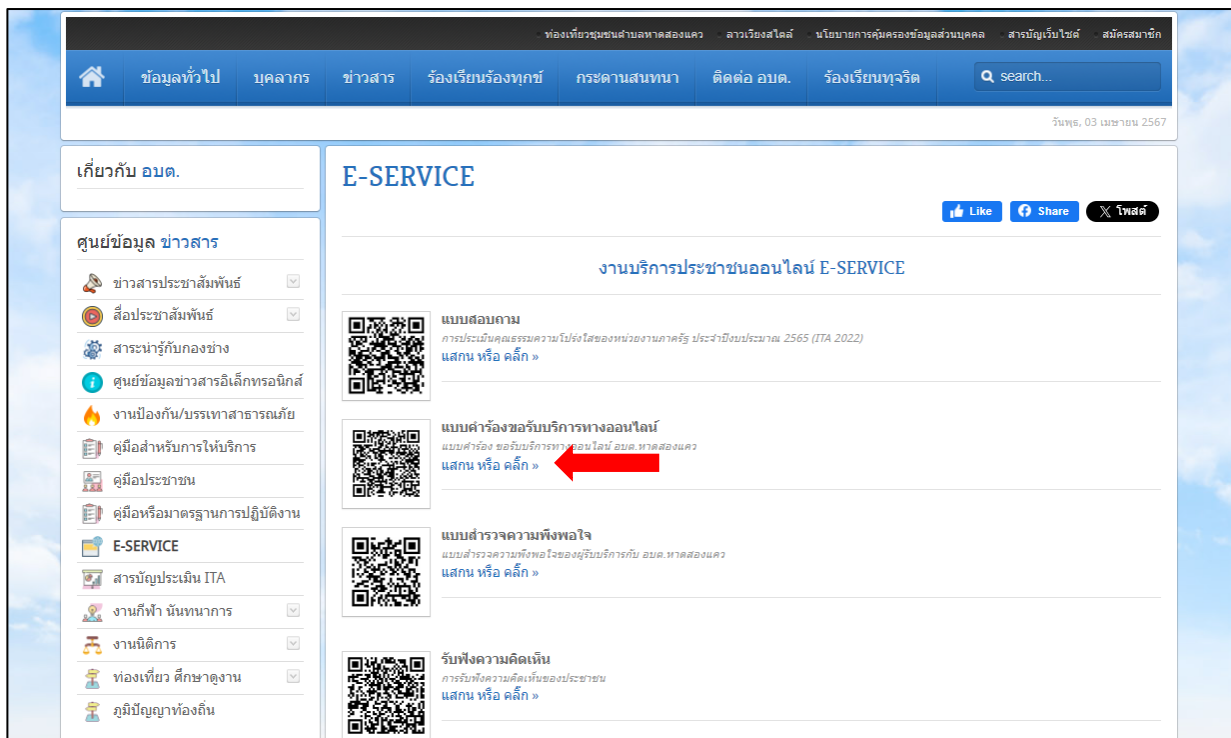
ท่องเที่ยวชุมชนตำบลหาดสองแคว ลาวเวียงสไตล์ นโยบายการคุ้มครองข้อมูลส่วนบุคคล สารบัญเว็บไซต์ สมัครสมาชิก

ข้อมูลทั่วไป บุคลากร ข่าวสาร ร้องเรียนร้องทุกข์ กระดานสนทนา ติดต่อ อบต. ร้องเรียนทุจริต search...

วันพุธ, 03 เมษายน 2567

เกี่ยวกับ อบต.

ศูนย์ข้อมูล ข่าวสาร

ข่าวสารประชาสัมพันธ์
สื่อประชาสัมพันธ์
สาระน่ารู้กับกองช่าง
ศูนย์ข้อมูลข่าวสารอิเล็กทรอนิกส์
งานป้องกัน/บรรเทาสาธารณภัย
คู่มือสำหรับการให้บริการ
คู่มือประชาชน
คู่มือหรือมาตรฐานการปฏิบัติงาน
E-SERVICE
สารบัญประเมิน ITA
งานกีฬา นันทนาการ
งานนิติการ
ท่องเที่ยว ศึกษาดูงาน
ภูมิปัญญาท้องถิ่น

E-SERVICE

Like Share โพสต์

งานบริการประชาชนออนไลน์ E-SERVICE

แบบสอบถาม
การประเมินคุณธรรมความโปร่งใสของหน่วยงานภาครัฐ ประจำปีงบประมาณ 2565 (ITA 2022)
แสกน หรือ คลิ๊ก »

แบบคำร้องขอรับบริการทางออนไลน์
แบบคำร้อง ขอรับบริการทางออนไลน์ อบต.หาดสองแคว
แสกน หรือ คลิ๊ก »

แบบสำรวจความพึงพอใจ
แบบสำรวจความพึงพอใจของผู้รับบริการกับ อบต.หาดสองแคว
แสกน หรือ คลิ๊ก »

รับฟังความคิดเห็น
การรับฟังความคิดเห็นของประชาชน
แสกน หรือ คลิ๊ก »